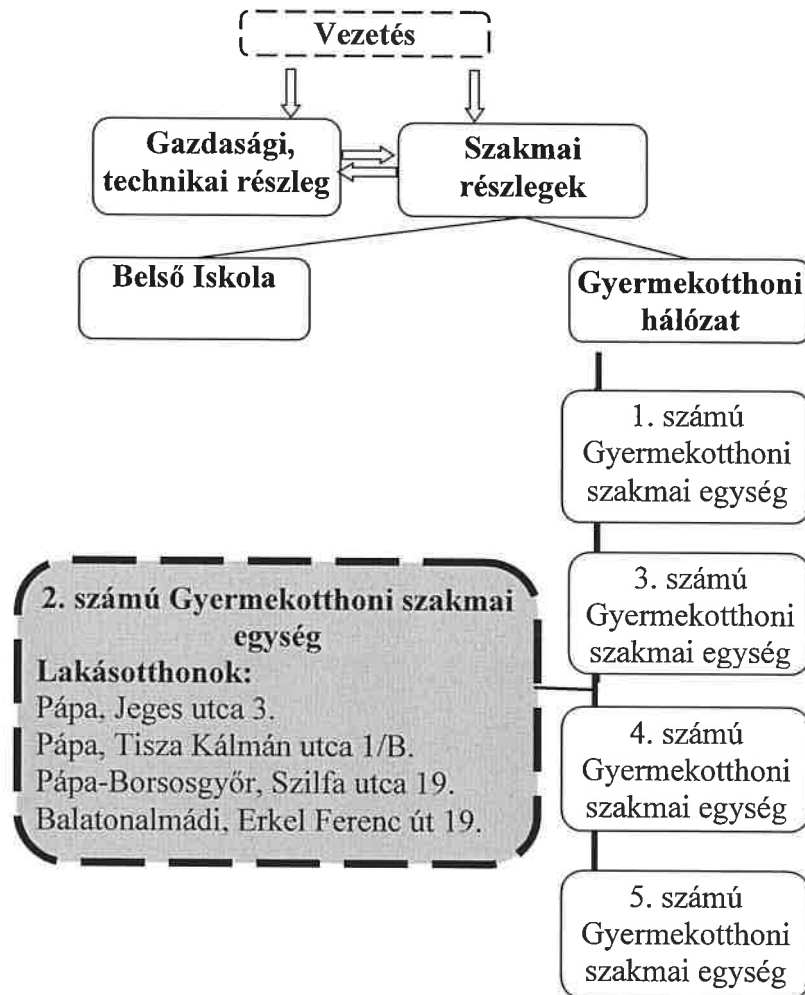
Vezetés

Gazdasági, technikai részleg

Szakmai részlegek

Belső Iskola

Gyermekotthoni hálózat

1. számú Gyermekotthoni szakmai egység

2. számú Gyermekotthoni szakmai egység
Lakásotthonok:
Pápa, Jeges utca 3.
Pápa, Tisza Kálmán utca 1/B.
Pápa-Borsosgyőr, Szilfa utca 19.
Balatonalmádi, Erkel Ferenc út 19.

3. számú Gyermekotthoni szakmai egység

4. számú Gyermekotthoni szakmai egység

5. számú Gyermekotthoni szakmai egység